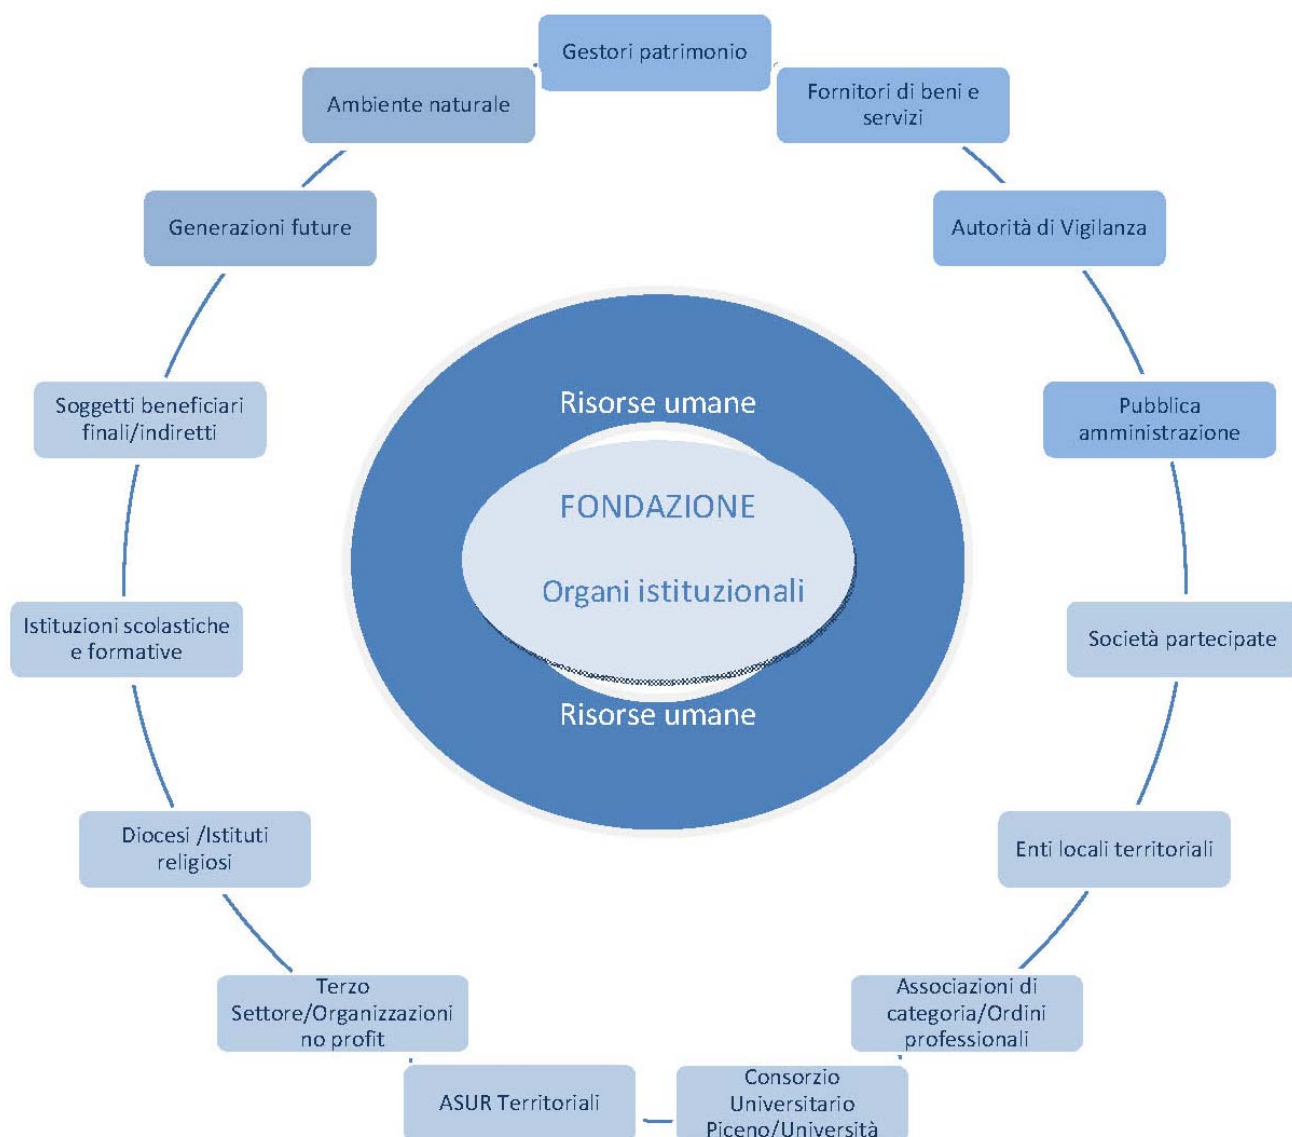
Gestori patrimonio

Fornitori di beni e servizi

Autorità di Vigilanza

Pubblica amministrazione

Società partecipate

Enti locali territoriali

Associazioni di categoria/Ordini professionali

Consorzio Universitario Piceno/Università

ASUR Territoriali

Terzo Settore/Organizzazioni no profit

Diocesi /Istituti religiosi

Istituzioni scolastiche e formative

Soggetti beneficiari finali/indiretti

Generazioni future

Ambiente naturale

Risorse umane

FONDAZIONE

Organi istituzionali

Risorse umane